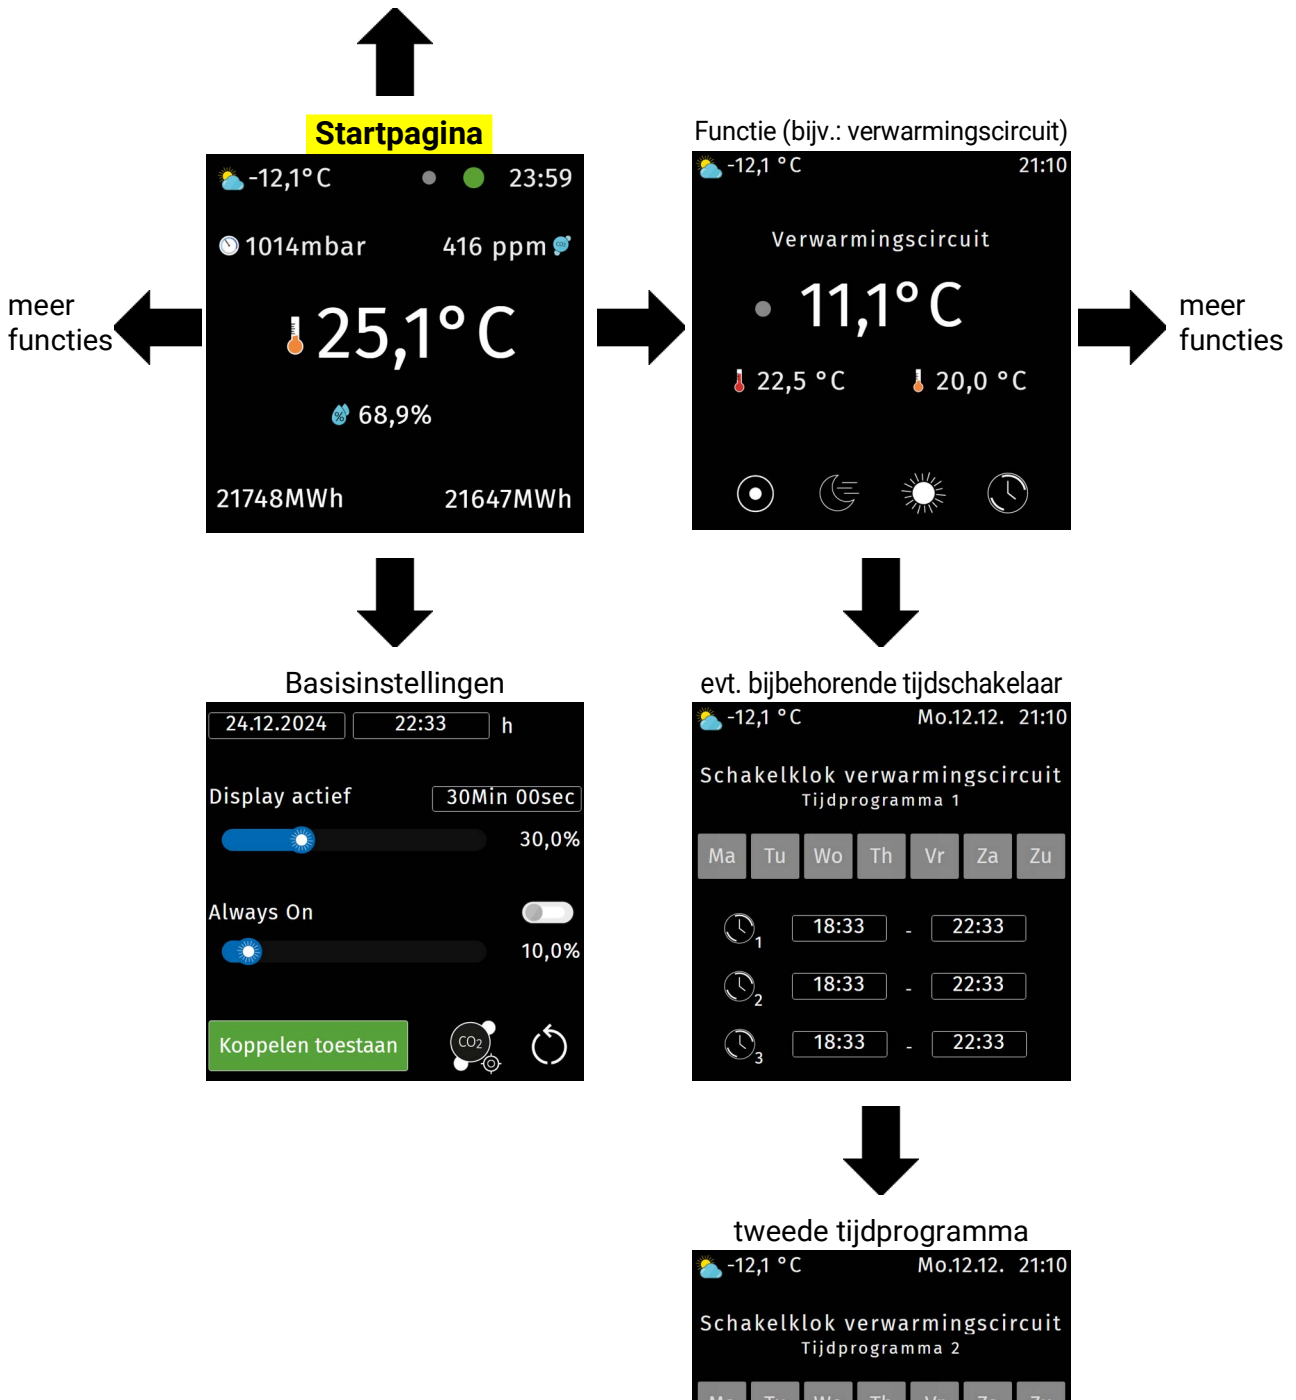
Startpagina

-12,1°C 23:59

1014mbar 416 ppm

25,1°C

68,9%

21748MWh 21647MWh

meer functies

Functie (bijv.: verwarmingscircuit)

-12,1 °C 21:10

Verwarmingscircuit

11,1°C

22,5 °C 20,0 °C

meer functies

Basisinstellingen

24.12.2024 22:33 h

Display actief 30Min 00sec

30,0%

Always On

10,0%

Koppelen toestaan

$CO_2$

evt. bijbehorende tijdschakelaar

-12,1 °C Mo.12.12. 21:10

Schakelklok verwarmingscircuit
Tijdprogramma 1

| Ma | Tu | Wo | Th | Vr | Za | Zu |
|---|---|---|---|---|---|---|

1 18:33 - 22:33
2 18:33 - 22:33
3 18:33 - 22:33

tweede tijdprogramma

-12,1 °C Mo.12.12. 21:10

Schakelklok verwarmingscircuit
Tijdprogramma 2

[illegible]